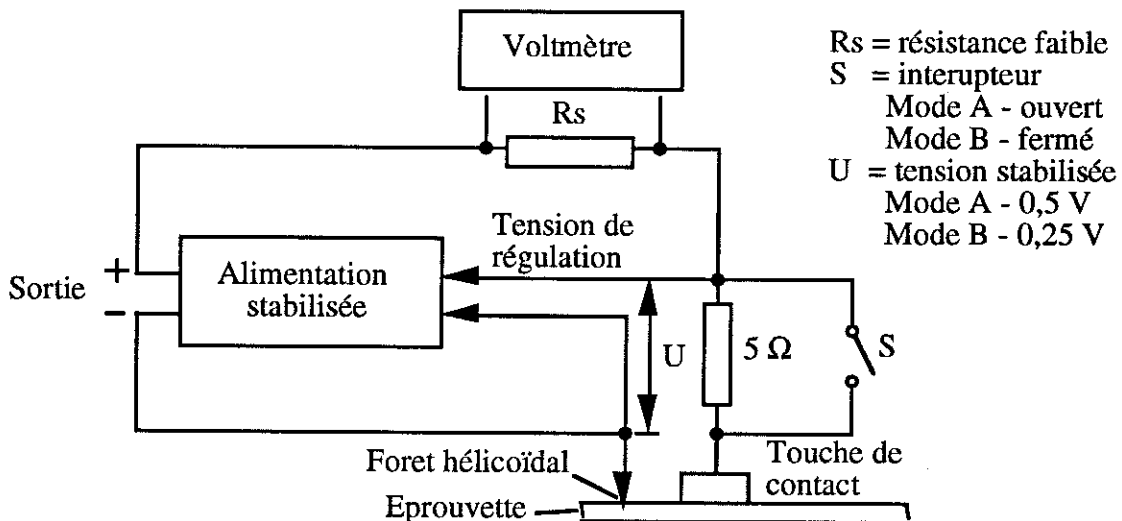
Voltmètre

Rs

Rs = résistance faible
S = interupteur
Mode A - ouvert
Mode B - fermé
U = tension stabilisée
Mode A - 0,5 V
Mode B - 0,25 V

Tension de régulation

Sortie + -

Alimentation stabilisée

U

5 Ω

S

Foret hélicoïdal

Touche de contact

Eprouvette